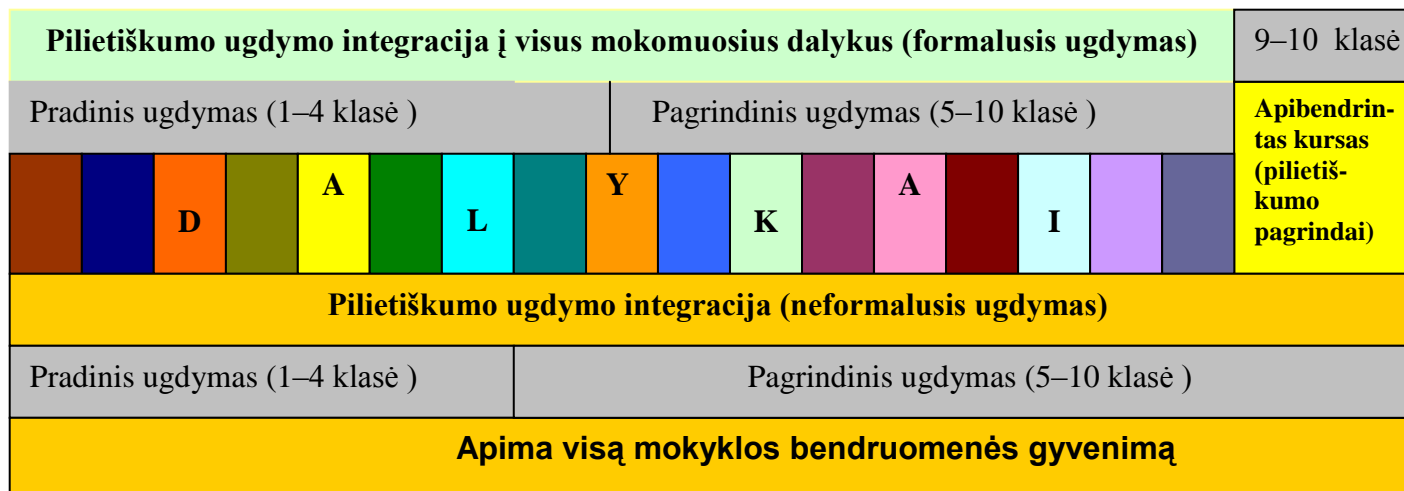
Pilietiškumo ugdymo integracija į visus mokomuosius dalykus (formalusis ugdymas)

9–10 klasė

Pradinis ugdymas (1–4 klasė )

Pagrindinis ugdymas (5–10 klasė )

Apibendrintas kursas (pilietiškumo pagrindai)

D A L Y K A I

Pilietiškumo ugdymo integracija (neformalusis ugdymas)

Pradinis ugdymas (1–4 klasė )

Pagrindinis ugdymas (5–10 klasė )

Apima visą mokyklos bendruomenės gyvenimą